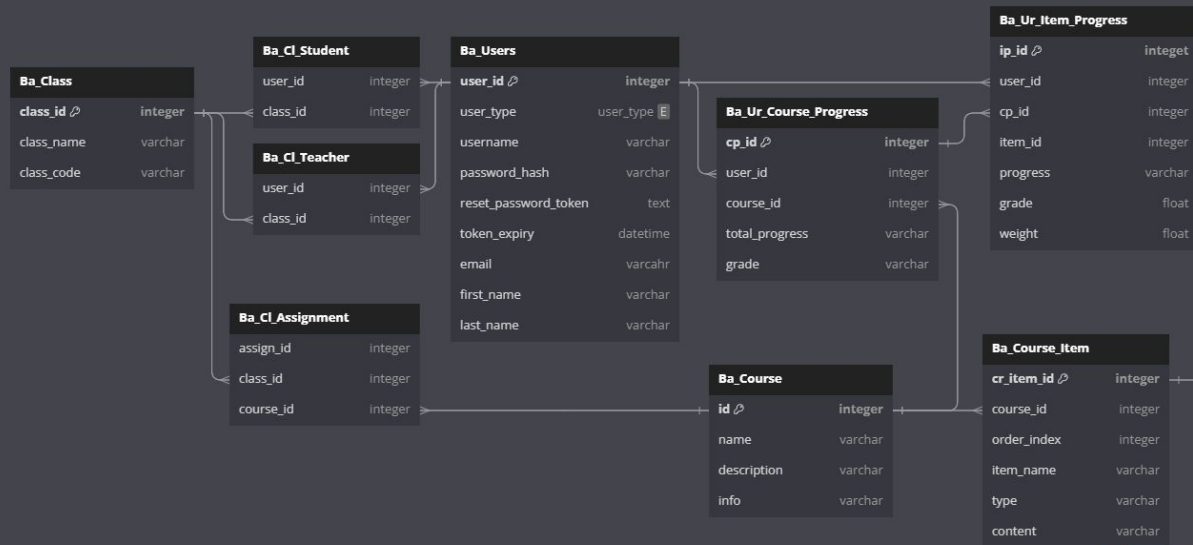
Ba_Class

| class_id | integer |
|---|---|
| class_name | varchar |
| class_code | varchar |

Ba_Cl_Student

| user_id | integer |
|---|---|
| class_id | integer |

Ba_Cl_Teacher

| user_id | integer |
|---|---|
| class_id | integer |

Ba_Users

| user_id | integer |
|---|---|
| user_type | user_type E |
| username | varchar |
| password_hash | varchar |
| reset_password_token | text |
| token_expiry | datetime |
| email | varcahr |
| first_name | varchar |
| last_name | varchar |

Ba_Ur_Course_Progress

| cp_id | integer |
|---|---|
| user_id | integer |
| course_id | integer |
| total_progress | varchar |
| grade | varchar |

Ba_Ur_Item_Progress

| ip_id | integet |
|---|---|
| user_id | integer |
| cp_id | integer |
| item_id | integer |
| progress | varchar |
| grade | float |
| weight | float |

Ba_Cl_Assignment

| assign_id | integer |
|---|---|
| class_id | integer |
| course_id | integer |

Ba_Course

| id | integer |
|---|---|
| name | varchar |
| description | varchar |
| info | varchar |

Ba_Course_Item

| cr_item_id | integer |
|---|---|
| course_id | integer |
| order_index | integer |
| item_name | varchar |
| type | varchar |
| content | varchar |